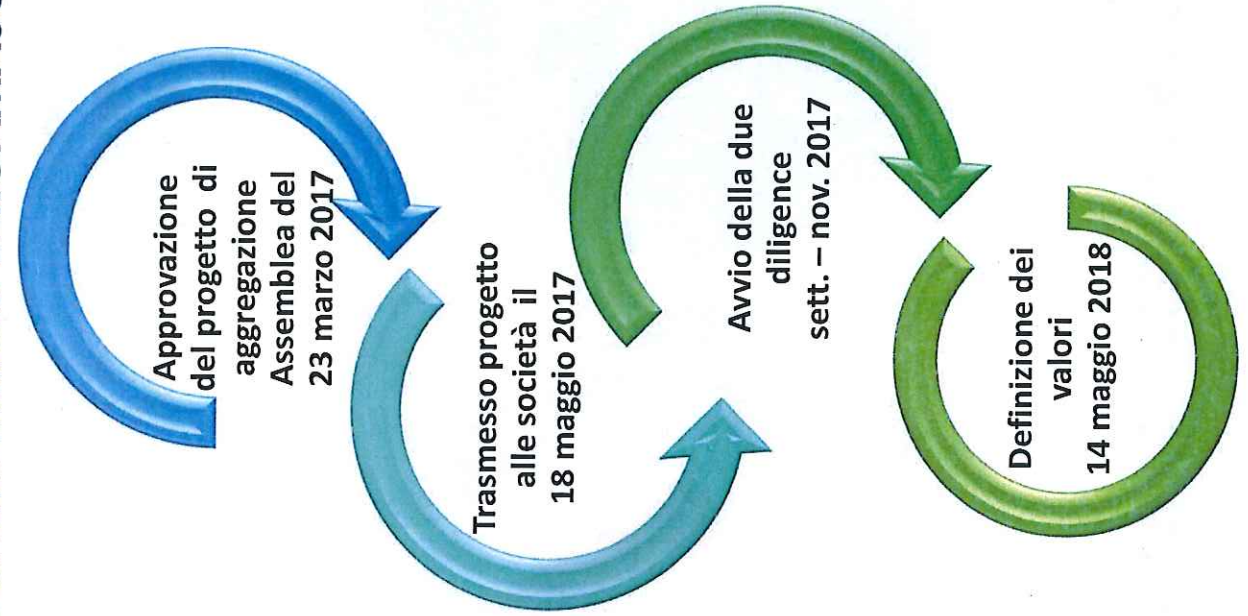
Approvazione del progetto di aggregazione Assemblea del 23 marzo 2017

Trasmesso progetto alle società il 18 maggio 2017

Avvio della due diligence sett. – nov. 2017

Definizione dei valori 14 maggio 2018